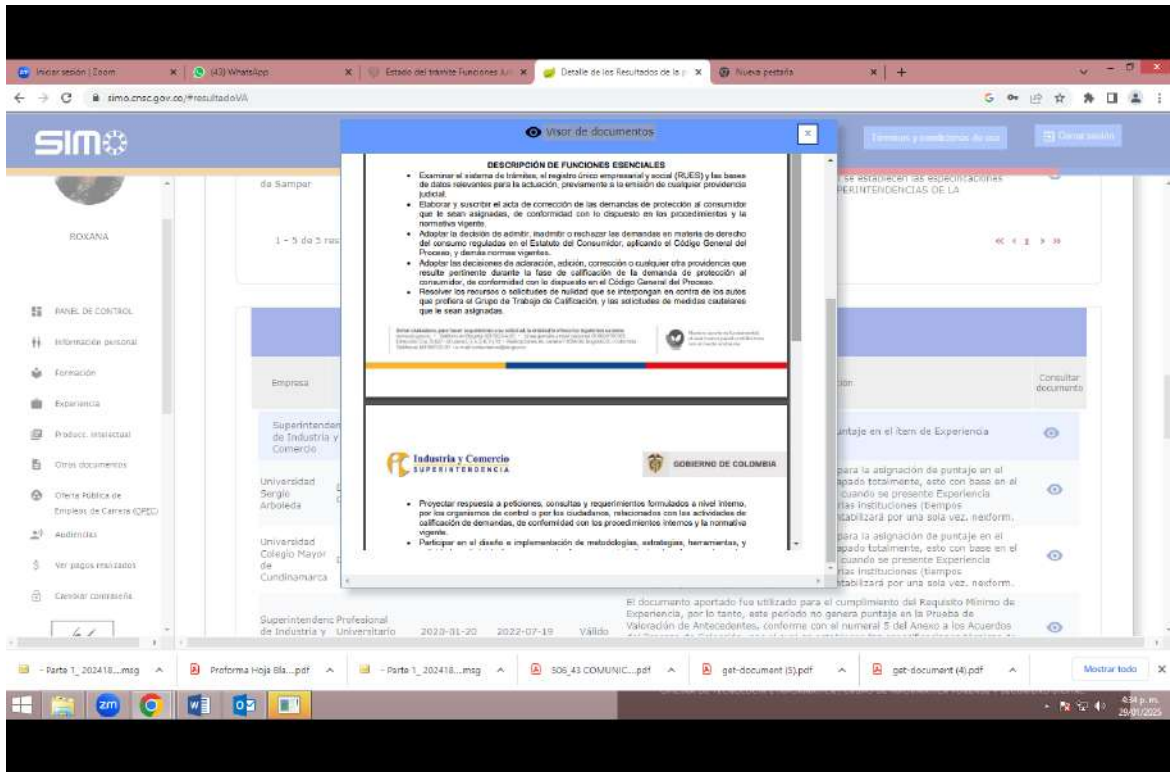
Iniciar sesión | Zoom
(43) WhatsApp
Estado del trámite Funciones
Detalle de los Resultados de la
Nueva pestaña

simo.cnsc.gov.co/#resultadoVA

SIMO

Visor de documentos

DESCRIPCIÓN DE FUNCIONES ESENCIALES

• Examinar el sistema de trámites, el registro único empresarial y social (RUES) y las bases de datos relevantes para la actuación, previamente a la emisión de cualquier providencia judicial.
• Elaborar y suscribir el acta de corrección de las demandas de protección al consumidor que le sean asignadas, de conformidad con lo dispuesto en los procedimientos y la normativa vigente.
• Adoptar la decisión de admitir, inadmitir o rechazar las demandas en materia de derecho del consumo reguladas en el Estatuto del Consumidor, aplicando el Código General del Proceso, y demás normas vigentes.
• Adoptar las decisiones de aclaración, adición, corrección o cualquier otra providencia que resulte pertinente durante la fase de calificación de la demanda de protección al consumidor, de conformidad con lo dispuesto en el Código General del Proceso.
• Resolver los recursos o solicitudes de nulidad que se interpongan en contra de los autos que profiera el Grupo de Trabajo de Calificación, y las solicitudes de medidas cautelares que le sean asignadas.

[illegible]

Industria y Comercio SUPERINTENDENCIA
GOBIERNO DE COLOMBIA

• Proyectar respuesta a peticiones, consultas y requerimientos formulados a nivel interno, por los organismos de control o por los ciudadanos, relacionados con las actividades de calificación de demandas, de conformidad con los procedimientos internos y la normativa vigente.
• Participar en el diseño e implementación de metodologías, estrategias, herramientas, y

Términos y condiciones de uso
Cerrar sesión

da Sampar
se establecen las especificaciones
PERINTENDENCIAS DE LA

ROXANA

1 - 5 de 5 res

PANEL DE CONTROL
Información personal
Formación
Experiencia
Producc. intelectual
Otros documentos
Oferta Pública de Empleos de Carrera (OPEC)
Audiencias
Ver pagos realizados
Cambiar contraseña

Empresa
Consultar documento

Superintendencia de Industria y Comercio
ntaje en el ítem de Experiencia

Universidad Sergio Arboleda
para la asignación de puntaje en el pado totalmente, esto con base en el cuando se presente Experiencia rias instituciones (tiempos tabilizará por una sola vez. neiform.

Universidad Colegio Mayor de Cundinamarca
para la asignación de puntaje en el pado totalmente, esto con base en el cuando se presente Experiencia rias instituciones (tiempos tabilizará por una sola vez. neiform.

Superintendencia de Industria y
Profesional Universitario
2020-01-20
2022-07-19
Válido
El documento aportado fue utilizado para el cumplimiento del Requisito Mínimo de Experiencia, por lo tanto, este periodo no genera puntaje en la Prueba de Valoración de Antecedentes, conforme con el numeral 5 del Anexo a los Acuerdos

- Parte 1_202418....msg
Proforma Hoja Bla....pdf
- Parte 1_202418....msg
506_43 COMUNIC....pdf
get-document (5).pdf
get-document (4).pdf
Mostrar todo

4:34 p. m.
29/01/2025